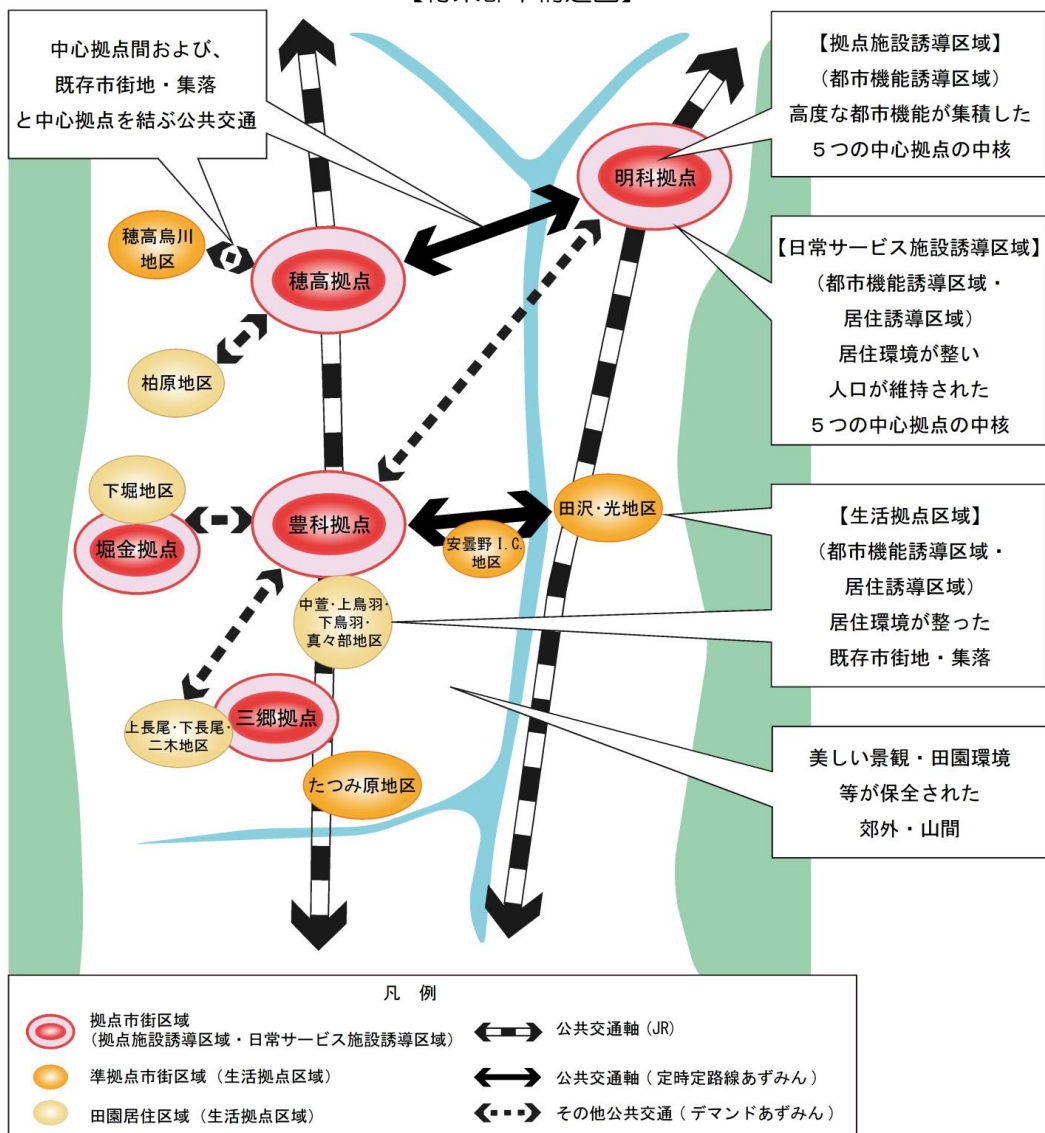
中心拠点間および、
既存市街地・集落
と中心拠点を結ぶ公共交通

【拠点施設誘導区域】
(都市機能誘導区域)
高度な都市機能が集積した
５つの中心拠点の中核

明科拠点

穂高烏川地区

穂高拠点

柏原地区

【日常サービス施設誘導区域】
(都市機能誘導区域・
居住誘導区域)
居住環境が整い
人口が維持された
５つの中心拠点の中核

下堀地区

堀金拠点

豊科拠点

田沢・光地区

安曇野I.C.地区

【生活拠点区域】
(都市機能誘導区域・
居住誘導区域)
居住環境が整った
既存市街地・集落

中萱・上鳥羽・下鳥羽・真々部地区

上長尾・下長尾・二木地区

三郷拠点

たつみ原地区

美しい景観・田園環境
等が保全された
郊外・山間

凡例
拠点市街区域
(拠点施設誘導区域・日常サービス施設誘導区域)
準拠点市街区域(生活拠点区域)
田園居住区域(生活拠点区域)
公共交通軸(JR)
公共交通軸(定時定路線あずみん)
その他公共交通(デマンドあずみん)